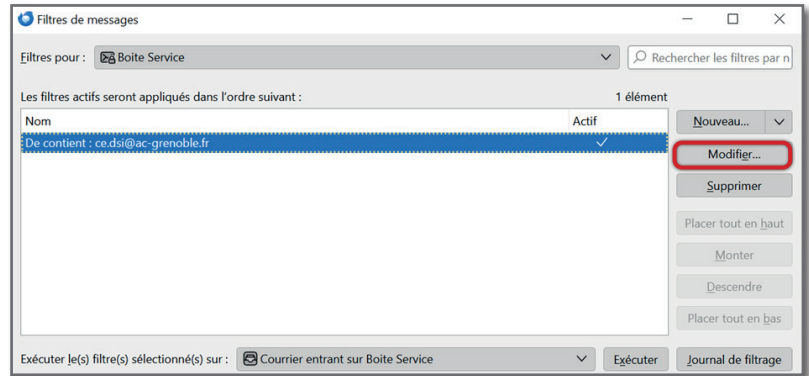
Filtres de messages

Filtres pour : Boite Service

Rechercher les filtres par n

Les filtres actifs seront appliqués dans l'ordre suivant :

1 élément

| Nom | Actif |
|---|---|
| De contient : ce.dsi@ac-grenoble.fr | ✓ |

Nouveau...

Modifier...

Supprimer

Placer tout en haut

Monter

Descendre

Placer tout en bas

Exécuter le(s) filtre(s) sélectionné(s) sur : Courrier entrant sur Boite Service

Exécuter

Journal de filtrage